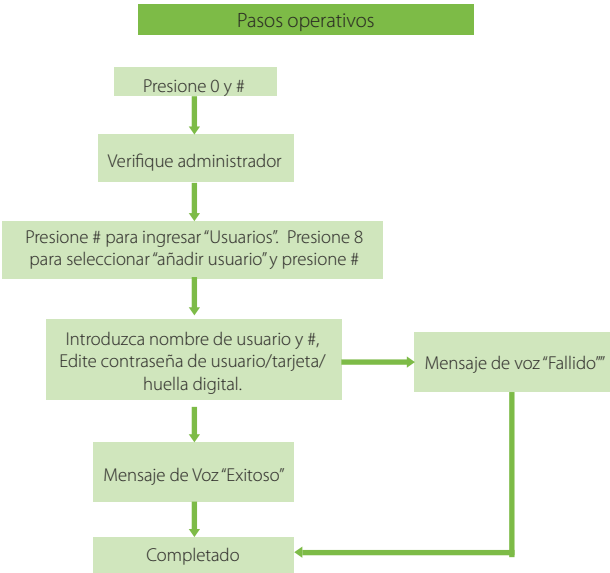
Pasos operativos

Presione 0 y #

Verifique administrador

Presione # para ingresar "Usuarios". Presione 8 para seleccionar "añadir usuario" y presione #

Introduzca nombre de usuario y #, Edite contraseña de usuario/tarjeta/ huella digital.

Mensaje de voz "Fallido""

Mensaje de Voz "Exitoso"

Completado